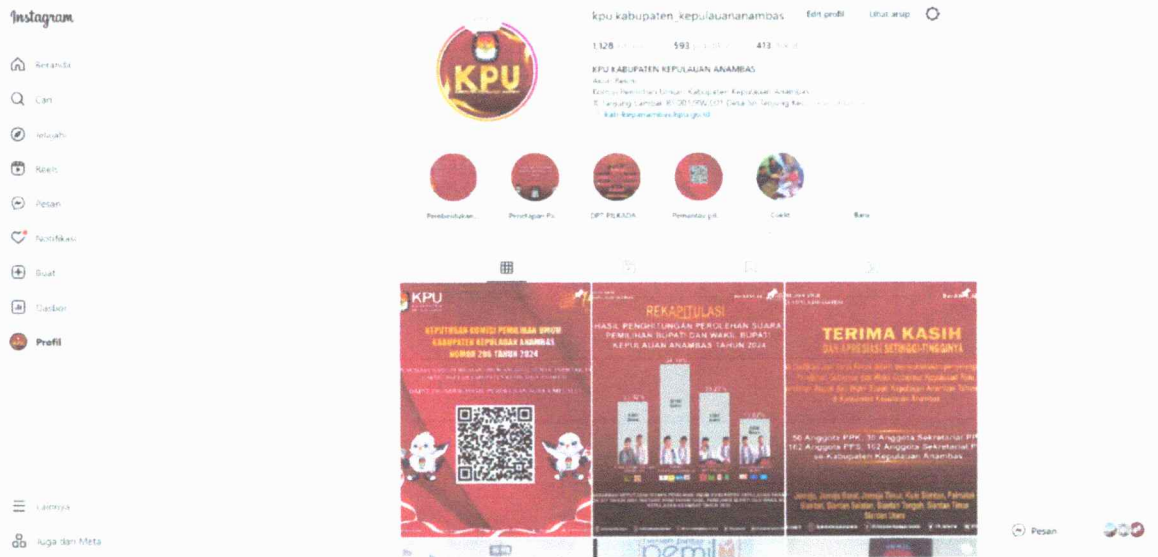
Instagram

Beranda
Cari
Jelajahi
Reels
Pesan
Notifikasi
Buat
Dasbor
Profil

Lainnya
Juga dari Meta

kpu.kabupaten_kepulauananambas
Edit profil
Lihat arsip

1.128 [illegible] 593 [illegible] 413 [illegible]

KPU KABUPATEN KEPULAUAN ANAMBAS
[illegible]
Komisi Pemilihan Umum Kabupaten Kepulauan Anambas
Jl. Tanjung Lambai, RT.001/RW.001 Desa Sri Tanjung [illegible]
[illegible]

KPU

Pembudidayaan...
Penetapan Pa...
DPT PILKADA
Pemantau pil...
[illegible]
Baru

KPU
KEPUTUSAN KOMISI PEMILIHAN UMUM KABUPATEN KEPULAUAN ANAMBAS NOMOR 296 TAHUN 2024
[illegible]

REKAPITULASI
HASIL PENGHITUNGAN PEROLEHAN SUARA PEMILIHAN BUPATI DAN WAKIL BUPATI KEPULAUAN ANAMBAS TAHUN 2024
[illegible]

TERIMA KASIH
DAN APRESIASI SETINGGI-TINGGINYA
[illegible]
56 Anggota PPK, 30 Anggota Sekretariat PPK
162 Anggota PPS, 162 Anggota Sekretariat PPS
se-Kabupaten Kepulauan Anambas
Jemaja, Jemaja Barat, Jemaja Timur, Kute Siantan, Palmatak, Siantan, Siantan Selatan, Siantan Tengah, Siantan Timur, Siantan Utara

Pesan